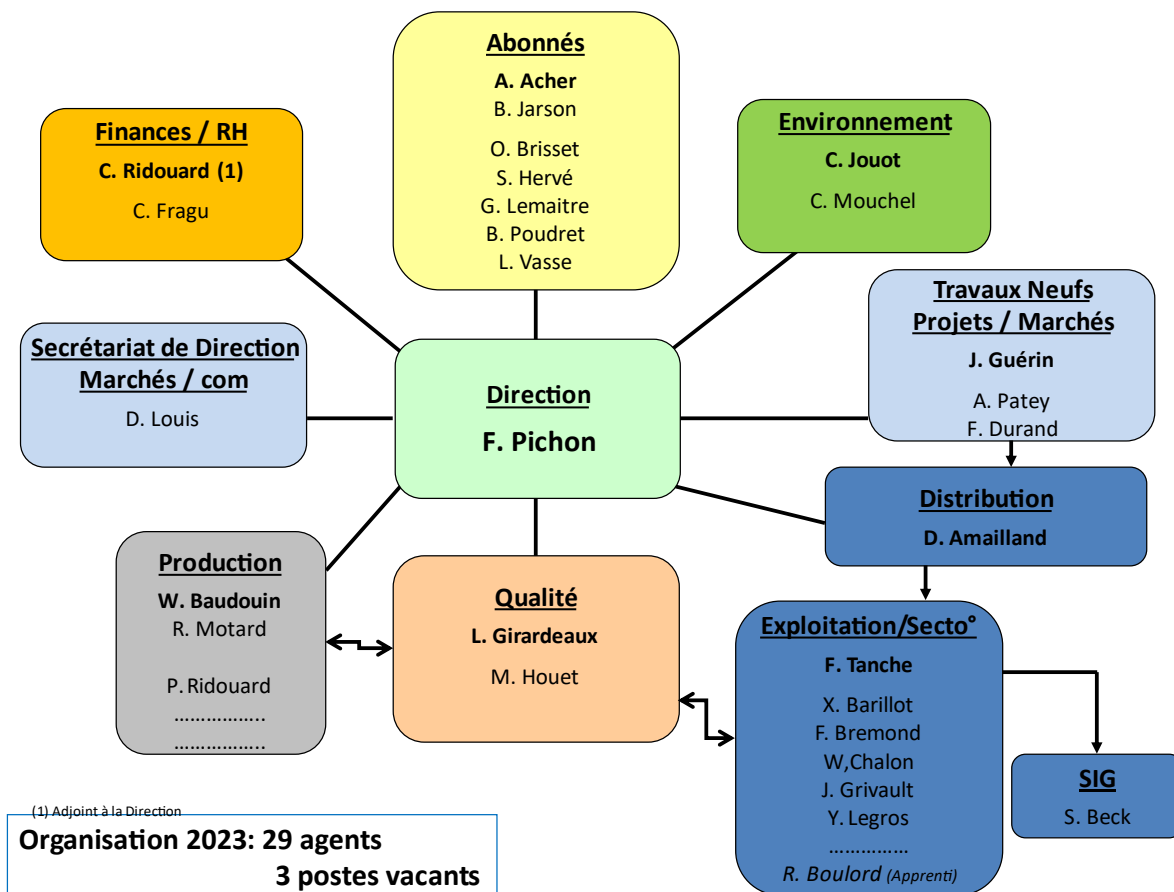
Abonnés
A. Acher
B. Jarson
O. Brisset
S. Hervé
G. Lemaitre
B. Poudret
L. Vasse

Finances / RH
C. Ridouard (1)
C. Fragu

Environnement
C. Jouot
C. Mouchel

Secrétariat de Direction
Marchés / com
D. Louis

Direction
F. Pichon

Travaux Neufs
Projets / Marchés
J. Guérin
A. Patey
F. Durand

Distribution
D. Amailland

Production
W. Baudouin
R. Motard
P. Ridouard
……………..
……………..

Qualité
L. Girardeaux
M. Houet

Exploitation/Secto°
F. Tanche
X. Barillot
F. Bremond
W,Chalon
J. Grivault
Y. Legros
……………
R. Boulord (Apprenti)

SIG
S. Beck

(1) Adjoint à la Direction

Organisation 2023: 29 agents
3 postes vacants